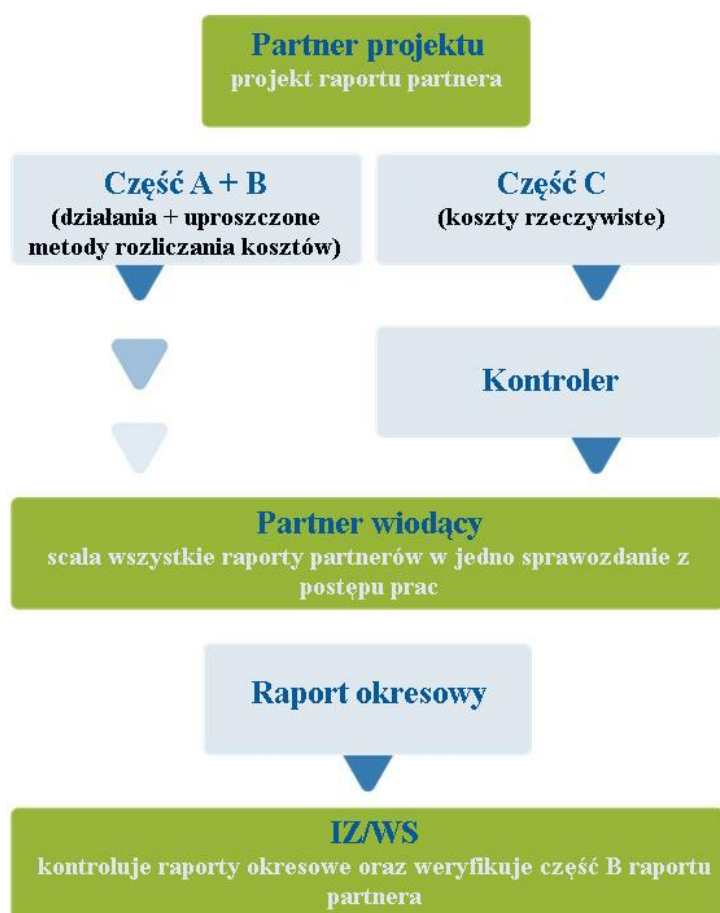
Partner projektu
projekt raportu partnera

Część A + B
(działania + uproszczone metody rozliczania kosztów)

Część C
(koszty rzeczywiste)

Kontroler

Partner wiodący
scala wszystkie raporty partnerów w jedno sprawozdanie z postępu prac

Raport okresowy

IZ/WS
kontroluje raporty okresowe oraz weryfikuje część B raportu partnera